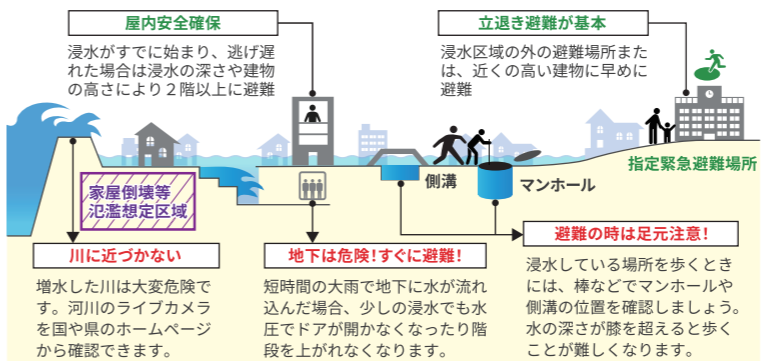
屋内安全確保

浸水がすでに始まり、逃げ遅れた場合は浸水の深さや建物の高さにより2階以上に避難

立退き避難が基本

浸水区域の外の避難場所または、近くの高い建物に早めに避難

家屋倒壊等氾濫想定区域

側溝

マンホール

指定緊急避難場所

川に近づかない

増水した川は大変危険です。河川のライブカメラを国や県のホームページから確認できます。

地下は危険！すぐに避難！

短時間の大雨で地下に水が流れ込んだ場合、少しの浸水でも水圧でドアが開かなくなったり階段を上がれなくなります。

避難の時は足元注意！

浸水している場所を歩くときには、棒などでマンホールや側溝の位置を確認しましょう。水の深さが膝を超えると歩くことが難しくなります。